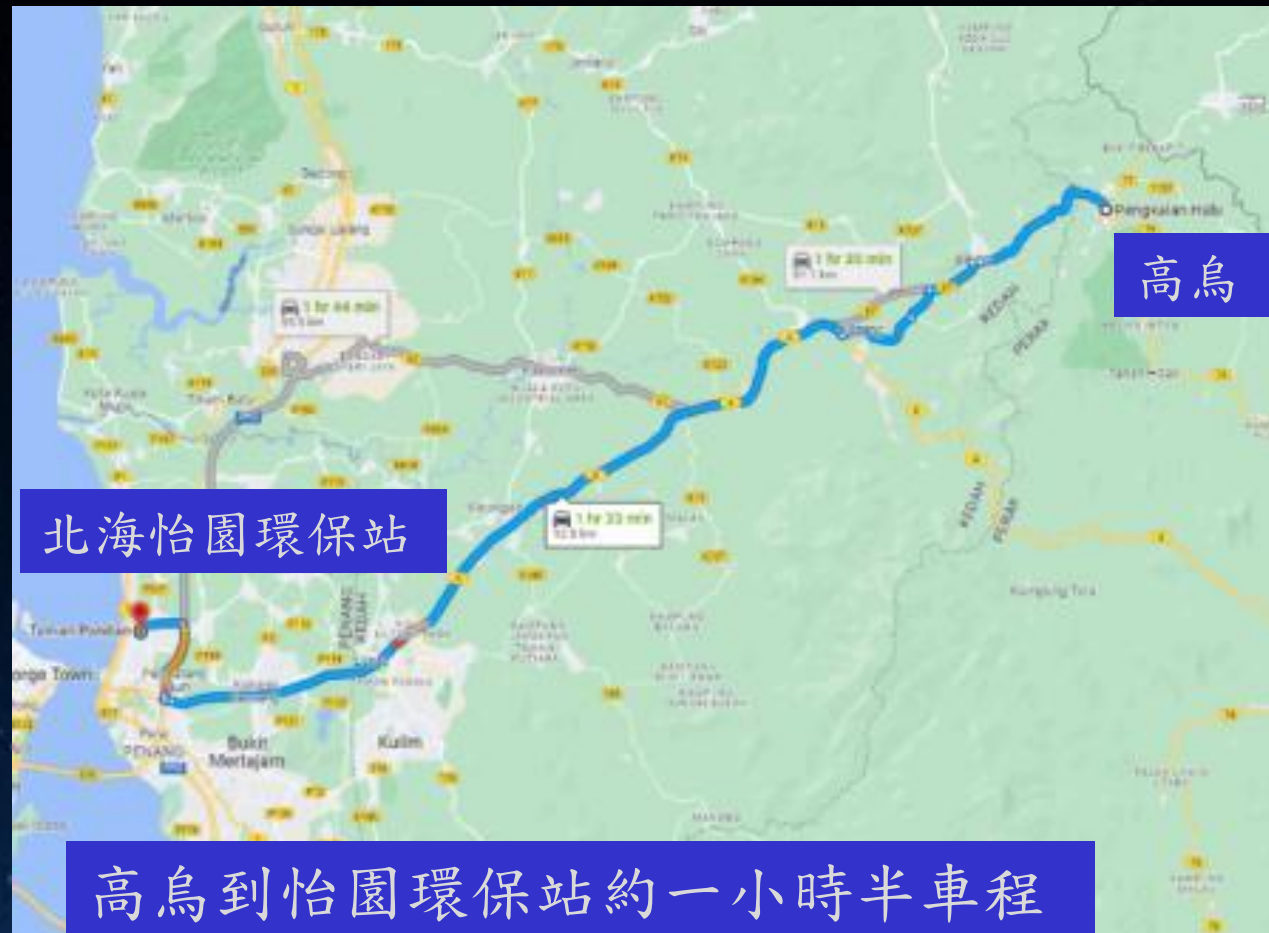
Pengkalan Hulu

高烏

1 hr 30 min

1 hr 44 min

北海怡園環保站

1 hr 33 min

Tasek Gelugor

Sungai Petani

Kulim

Bukit Mertajam

Tanah Putih

Permatang Pauh

orge Town

PENANG

KEDAH

PERAK

Kampung Tiris

高烏到怡園環保站約一小時半車程